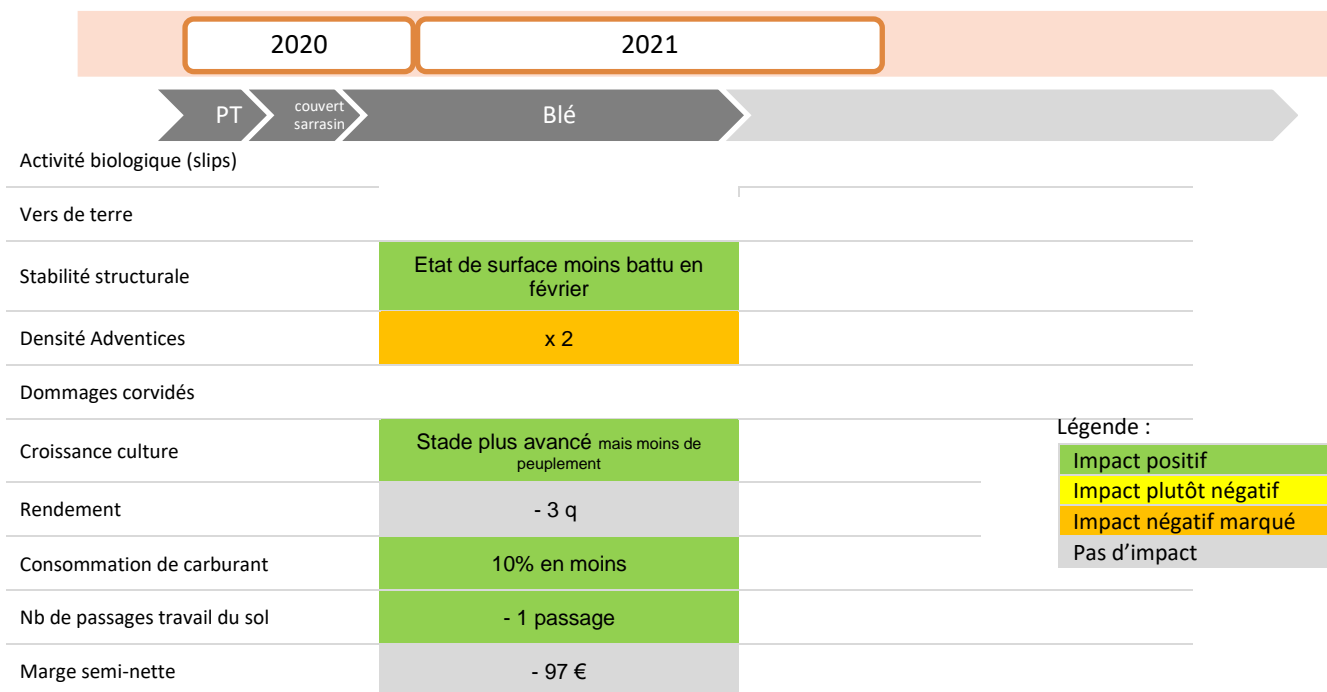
| | 2020 | 2021 |
|---|---|---|

PT couvert sarrasin Blé

| | |
|---|---|
| Activité biologique (slips) | |
| Vers de terre | |
| Stabilité structurale | Etat de surface moins battu en février |
| Densité Adventices | x 2 |
| Dommages corvidés | |
| Croissance culture | Stade plus avancé mais moins de peuplement |
| Rendement | - 3 q |
| Consommation de carburant | 10% en moins |
| Nb de passages travail du sol | - 1 passage |
| Marge semi-nette | - 97 € |

Légende :

| |
|---|
| Impact positif |
| Impact plutôt négatif |
| Impact négatif marqué |
| Pas d'impact |